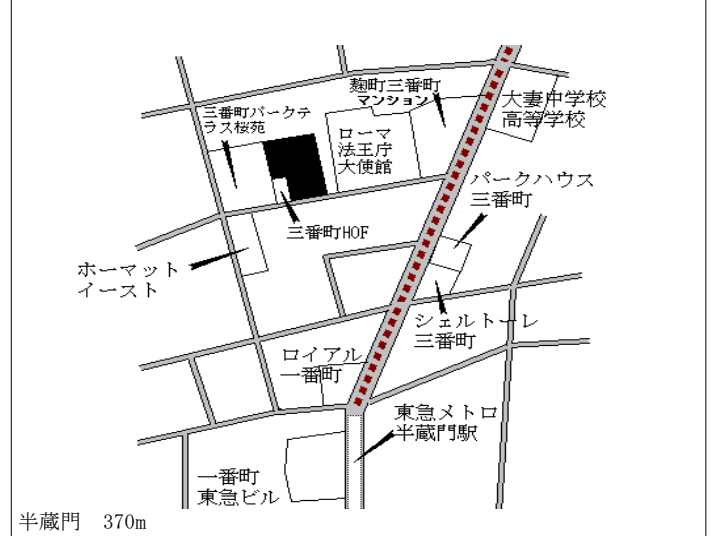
麹町三番町マンション

大妻中学校高等学校

三番町パークテラス桜苑

ローマ法王庁大使館

パークハウス三番町

三番町HOF

ホーマットイースト

シェルトーレ三番町

ロイアル一番町

東急メトロ半蔵門駅

一番町東急ビル

半蔵門　370m